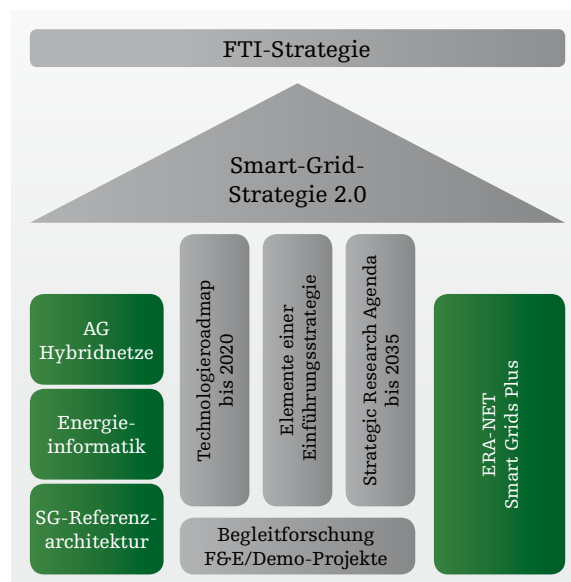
FTI-Strategie

Smart-Grid-Strategie 2.0

AG Hybridnetze

Energieinformatik

SG-Referenzarchitektur

Technologieroadmap bis 2020

Elemente einer Einführungsstrategie

Strategic Research Agenda bis 2035

Begleitforschung F&E/Demo-Projekte

ERA-NET Smart Grids Plus